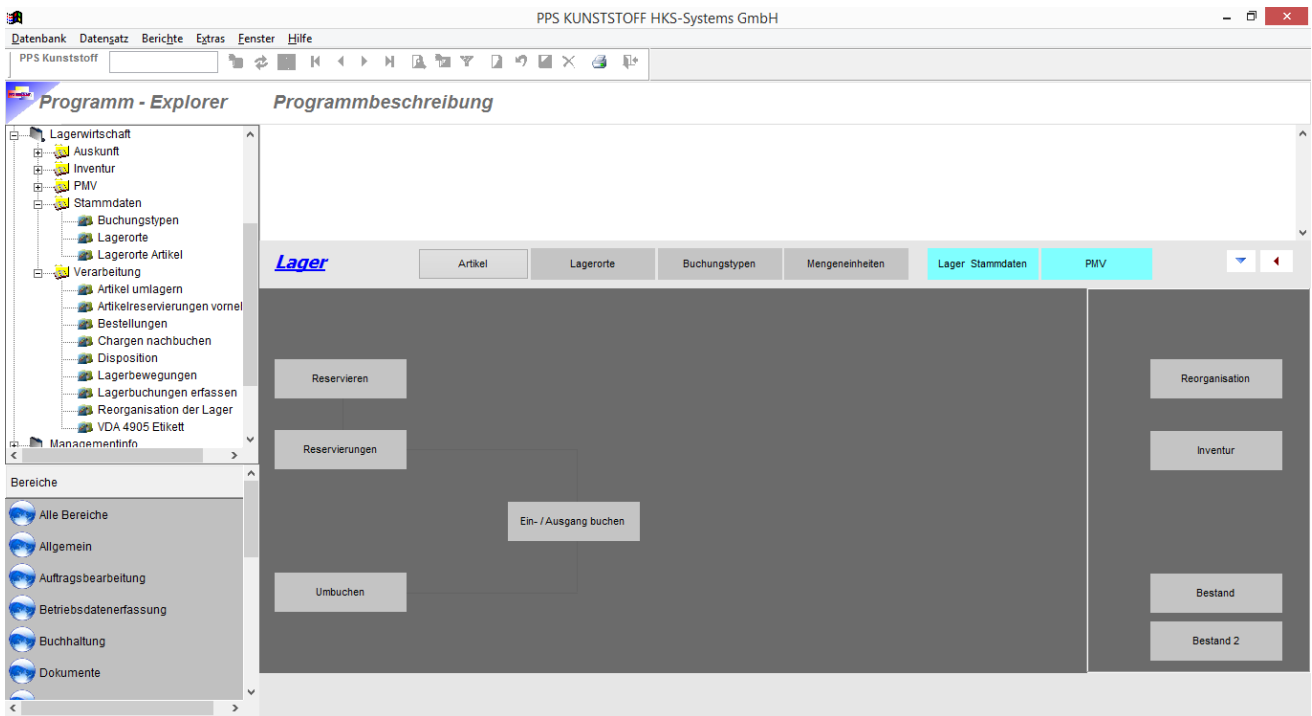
PPS KUNSTSTOFF HKS-Systems GmbH

Datenbank Datensatz Berichte Extras Fenster Hilfe

PPS Kunststoff

Programm - Explorer

Programmbeschreibung

Lagerwirtschaft
Auskunft
Inventur
PMV
Stammdaten
Buchungstypen
Lagerorte
Lagerorte Artikel
Verarbeitung
Artikel umlagern
Artikelreservierungen vornel
Bestellungen
Chargen nachbuchen
Disposition
Lagerbewegungen
Lagerbuchungen erfassen
Reorganisation der Lager
VDA 4905 Etikett
Managementinfo

Bereiche

Alle Bereiche
Allgemein
Auftragsbearbeitung
Betriebsdatenerfassung
Buchhaltung
Dokumente

Lager

Artikel
Lagerorte
Buchungstypen
Mengeneinheiten
Lager Stammdaten
PMV

Reservieren
Reservierungen
Ein- / Ausgang buchen
Umbuchen

Reorganisation
Inventur
Bestand
Bestand 2